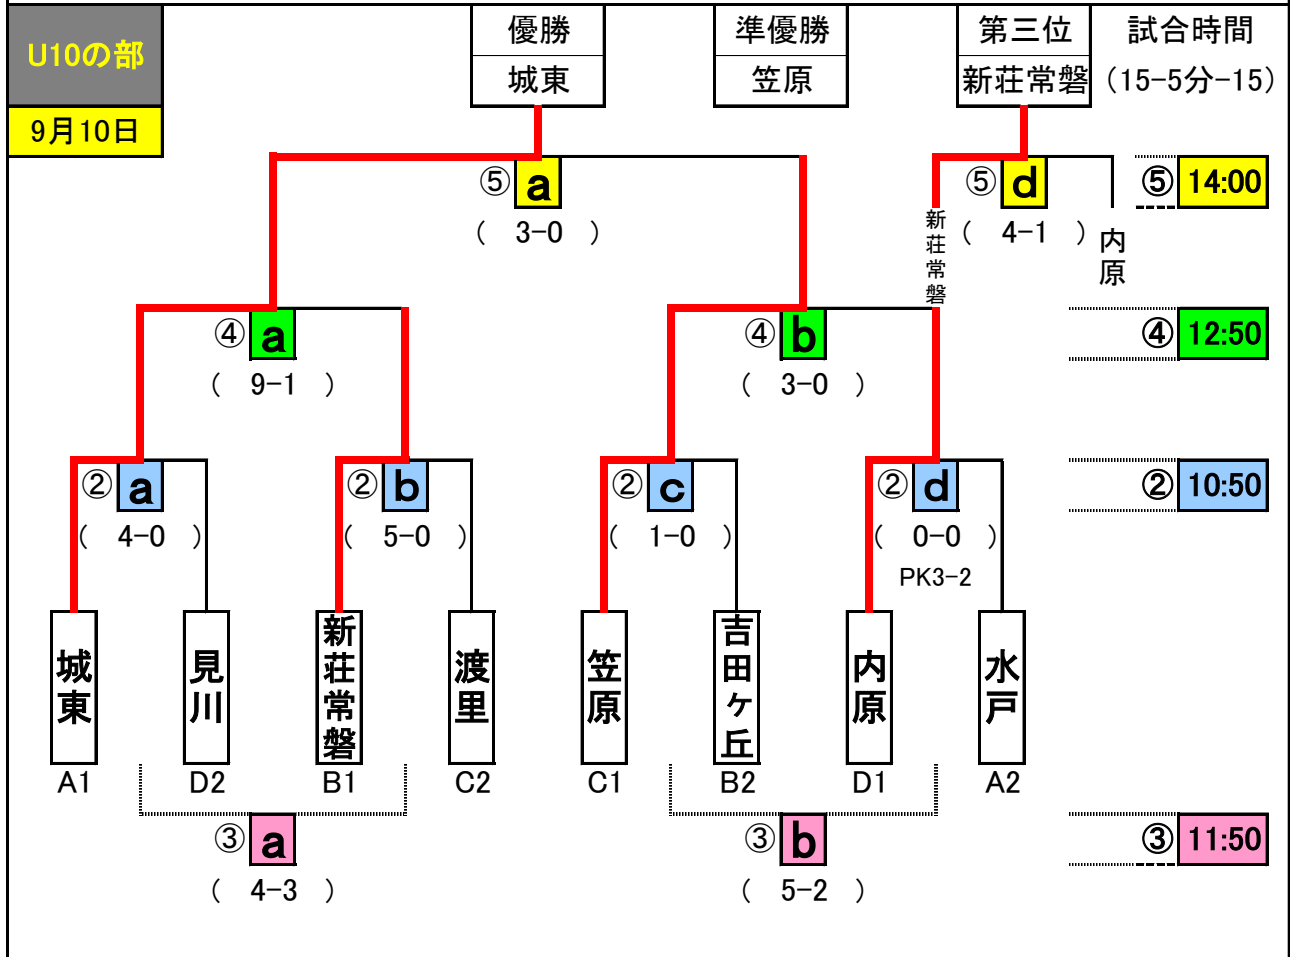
U10の部

9月10日

| 優勝 | 準優勝 | 第三位 | 試合時間 |
|---|---|---|---|
| 城東 | 笠原 | 新荘常盤 | （15−5分−15） |

⑤ a
（ 3−0 ）

⑤ d
（ 4−1 ）

新荘常盤

内原

⑤ 14:00

④ a
（ 9−1 ）

④ b
（ 3−0 ）

④ 12:50

② a
（ 4−0 ）

② b
（ 5−0 ）

② c
（ 1−0 ）

② d
（ 0−0 ）
PK3−2

② 10:50

城東
A1

見川
D2

新荘常盤
B1

渡里
C2

笠原
C1

吉田ヶ丘
B2

内原
D1

水戸
A2

③ a
（ 4−3 ）

③ b
（ 5−2 ）

③ 11:50